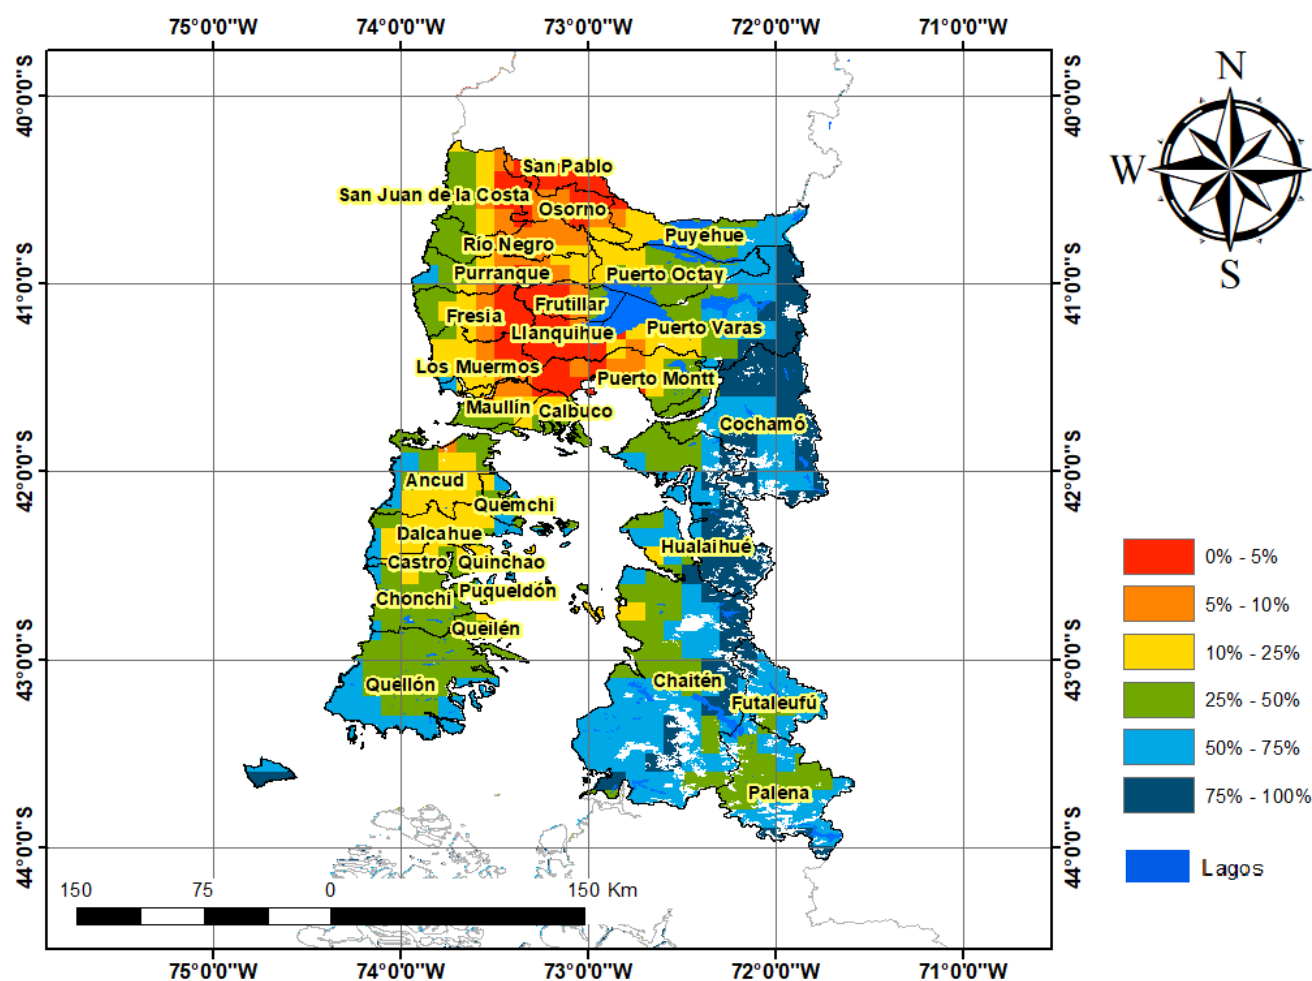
75°0'0"W 74°0'0"W 73°0'0"W 72°0'0"W 71°0'0"W

40°0'0"S 41°0'0"S 42°0'0"S 43°0'0"S 44°0'0"S

N
W
S

San Pablo
San Juan de la Costa
Osorno
Puyehue
Río Negro
Purranque
Puerto Octay
Frutillar
Fresia
Llanquihue
Puerto Varas
Los Muermos
Puerto Montt
Maullín
Calbuco
Cochamó
Ancud
Quemchi
Dalcahue
Hualaihué
Castro
Quinchao
Chonchi
Puqueldón
Queilén
Quellón
Chaitén
Futaleufú
Palena

0% - 5%
5% - 10%
10% - 25%
25% - 50%
50% - 75%
75% - 100%
Lagos

150 75 0 150 Km

75°0'0"W 74°0'0"W 73°0'0"W 72°0'0"W 71°0'0"W

40°0'0"S 41°0'0"S 42°0'0"S 43°0'0"S 44°0'0"S